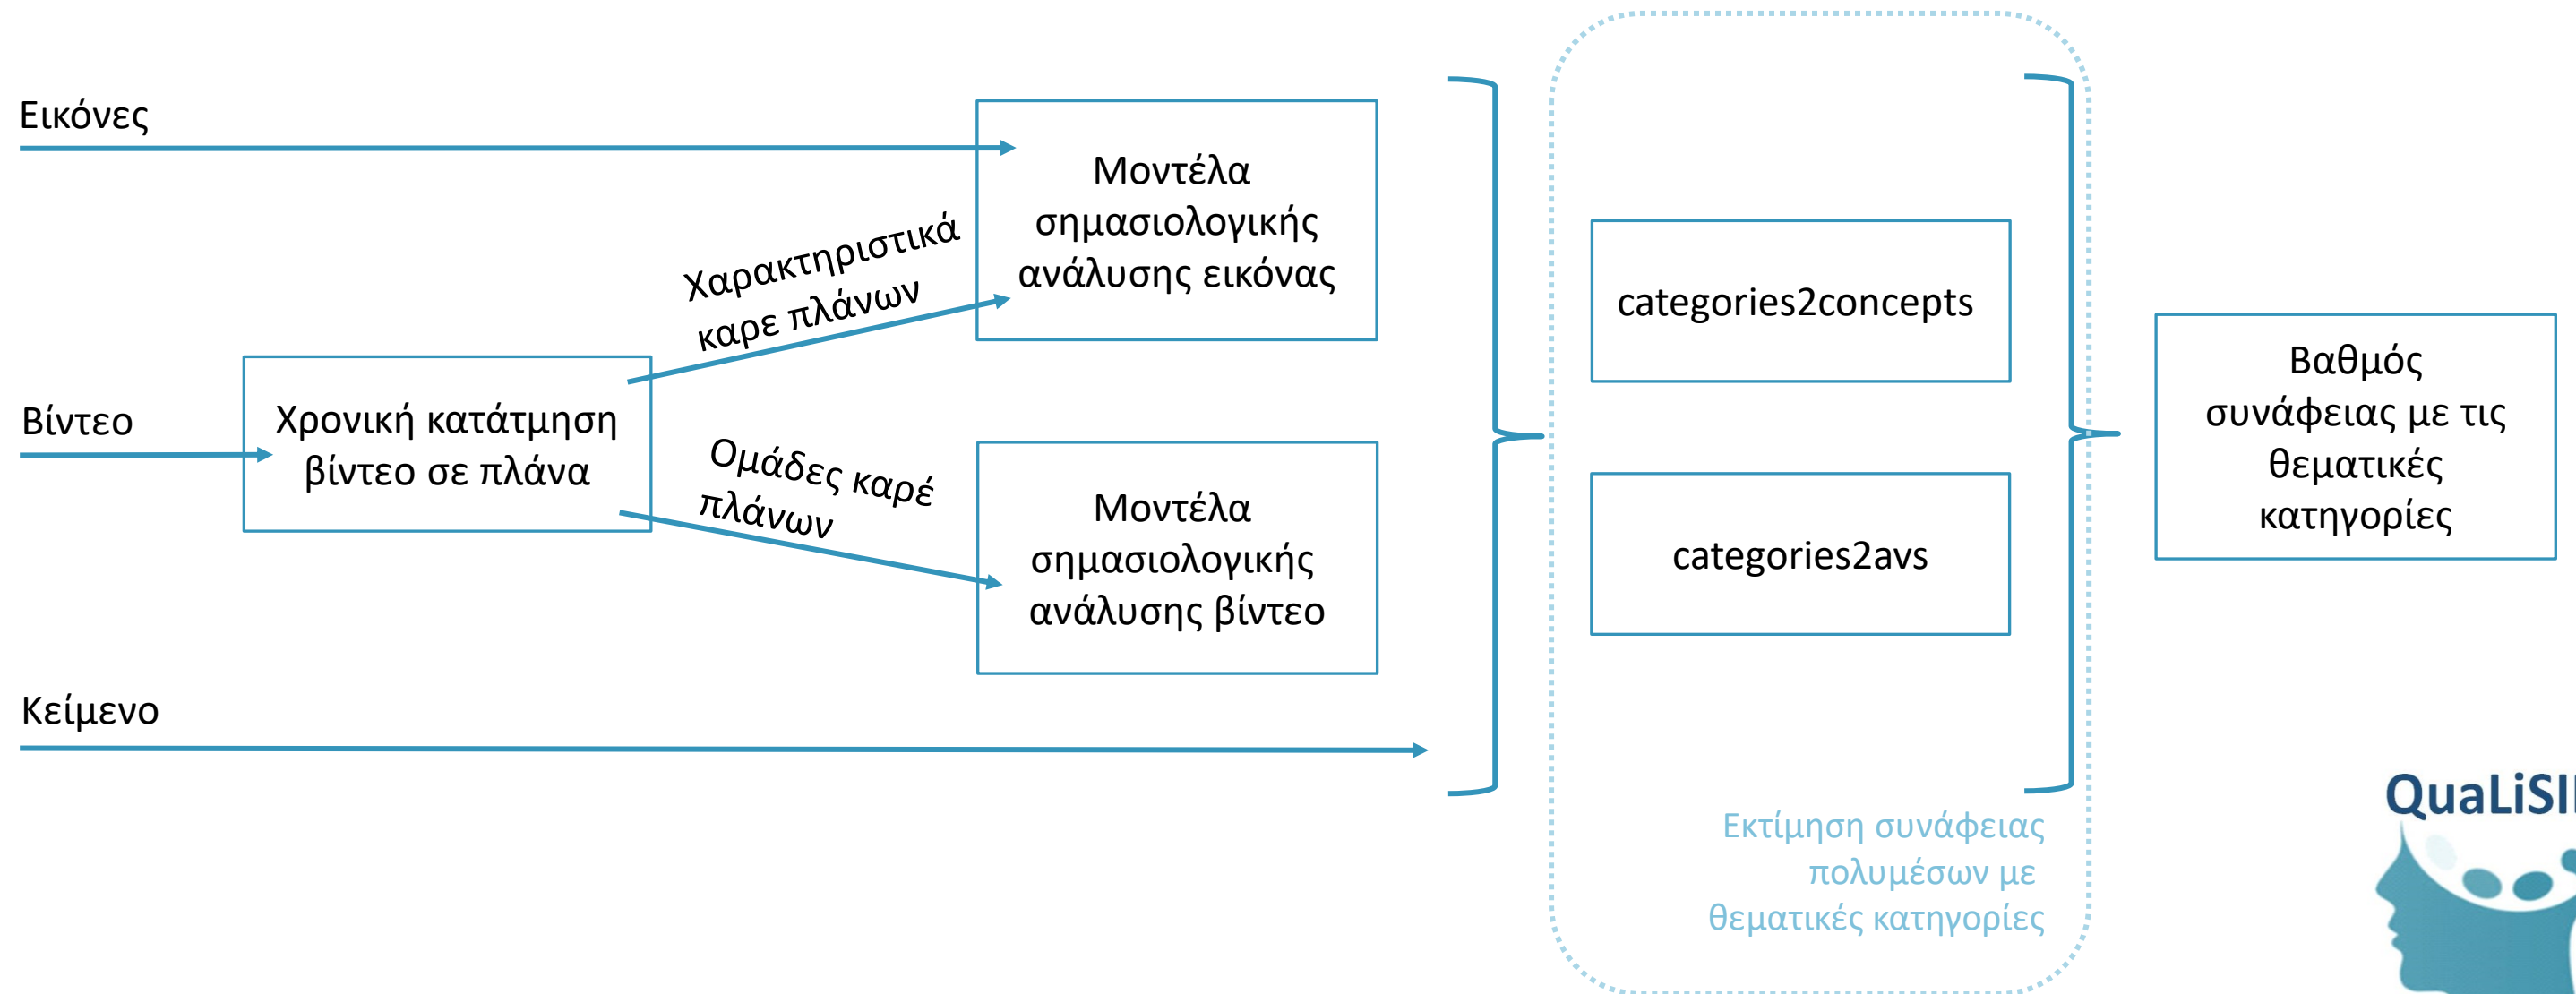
Εικόνες

Βίντεο

Χρονική κατάτμηση βίντεο σε πλάνα

Χαρακτηριστικά καρε πλάνων

Ομάδες καρέ πλάνων

Μοντέλα σημασιολογικής ανάλυσης εικόνας

Μοντέλα σημασιολογικής ανάλυσης βίντεο

Κείμενο

categories2concepts

categories2avs

Εκτίμηση συνάφειας πολυμέσων με θεματικές κατηγορίες

Βαθμός συνάφειας με τις θεματικές κατηγορίες

QuaLiSI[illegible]